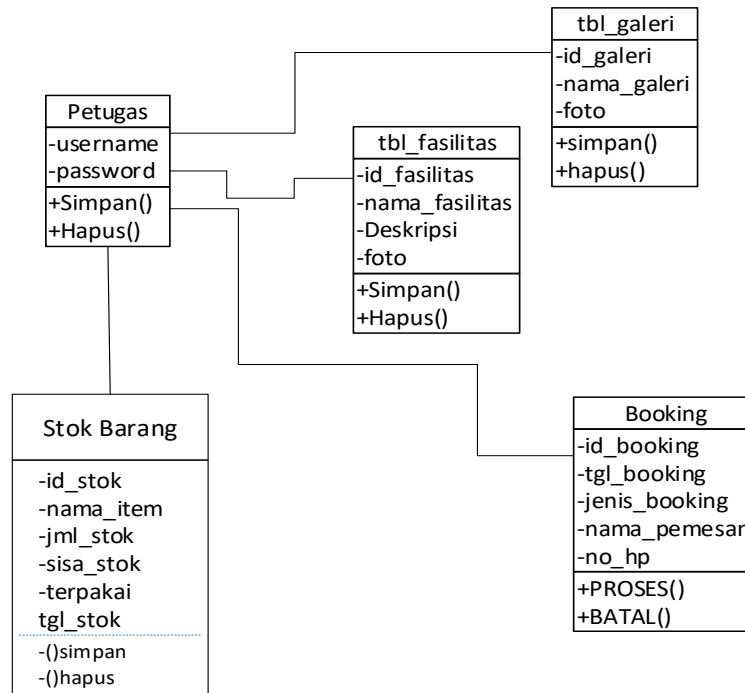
tbl_galeri
-id_galeri
-nama_galeri
-foto
+simpan()
+hapus()

Petugas
-username
-password
+Simpan()
+Hapus()

tbl_fasilitas
-id_fasilitas
-nama_fasilitas
-Deskripsi
-foto
+Simpan()
+Hapus()

Stok Barang
-id_stok
-nama_item
-jml_stok
-sisa_stok
-terpakai
tgl_stok
-()simpan
-()hapus

Booking
-id_booking
-tgl_booking
-jenis_booking
-nama_pemesan
-no_hp
+PROSES()
+BATAL()